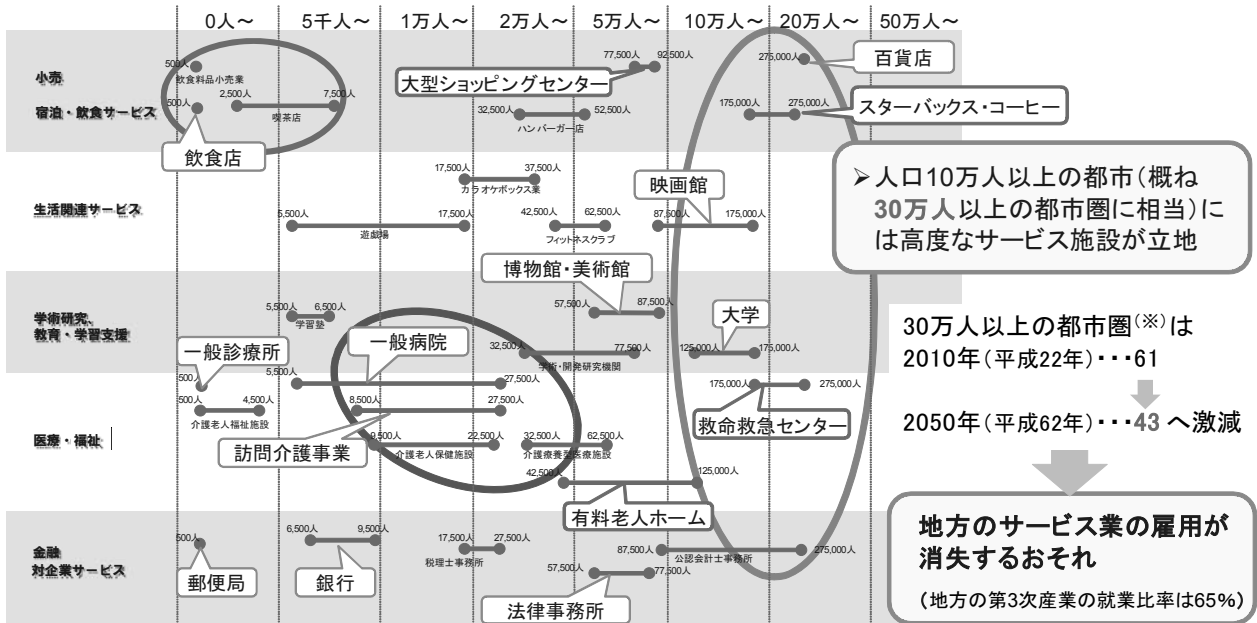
0人～ 5千人～ 1万人～ 2万人～ 5万人～ 10万人～ 20万人～ 50万人～

小売
宿泊・飲食サービス
生活関連サービス
学術研究、教育・学習支援
医療・福祉
金融
対企業サービス

500人 飲食料品小売業
500人 2,500人 7,500人 喫茶店
飲食店
77,500人 92,500人 大型ショッピングセンター
32,500人 52,500人 ハンバーガー店
275,000人 百貨店
175,000人 275,000人 スターバックス・コーヒー

17,500人 37,500人 カラオケボックス業
5,500人 17,500人 遊戯場
42,500人 62,500人 フィットネスクラブ
映画館 87,500人 175,000人

➤人口10万人以上の都市（概ね30万人以上の都市圏に相当）には高度なサービス施設が立地

5,500人 6,500人 学習塾
博物館・美術館 57,500人 87,500人
32,500人 77,500人 学術・開発研究機関
大学 125,000人 175,000人

30万人以上の都市圏$^{(※)}$は
2010年（平成22年）・・・61
2050年（平成62年）・・・43 へ激減

一般診療所 500人
一般病院 5,500人 27,500人
500人 4,500人 介護老人福祉施設
8,500人 27,500人
訪問介護事業
9,500人 22,500人 介護老人保健施設
32,500人 62,500人 介護療養型医療施設
175,000人 275,000人 救命救急センター
42,500人 125,000人 有料老人ホーム

地方のサービス業の雇用が消失するおそれ
（地方の第3次産業の就業比率は65%）

500人 郵便局
6,500人 9,500人 銀行
17,500人 27,500人 税理士事務所
87,500人 275,000人 公認会計士事務所
57,500人 77,500人 法律事務所